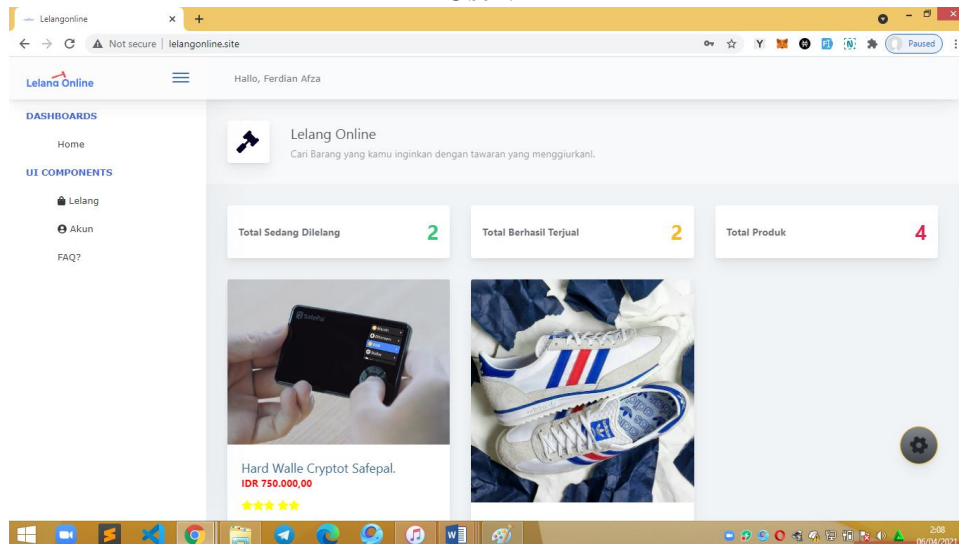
Lelangonline
Not secure | lelangonline.site
Paused

Lelang Online
Hallo, Ferdian Afza

DASHBOARDS
Home
UI COMPONENTS
Lelang
Akun
FAQ?

Lelang Online
Cari Barang yang kamu inginkan dengan tawaran yang menggiurkan!.

Total Sedang Dilelang 2
Total Berhasil Terjual 2
Total Produk 4

SafePal

Hard Walle Cryptot Safepal.
IDR 750.000,00

2:08
06/04/2021